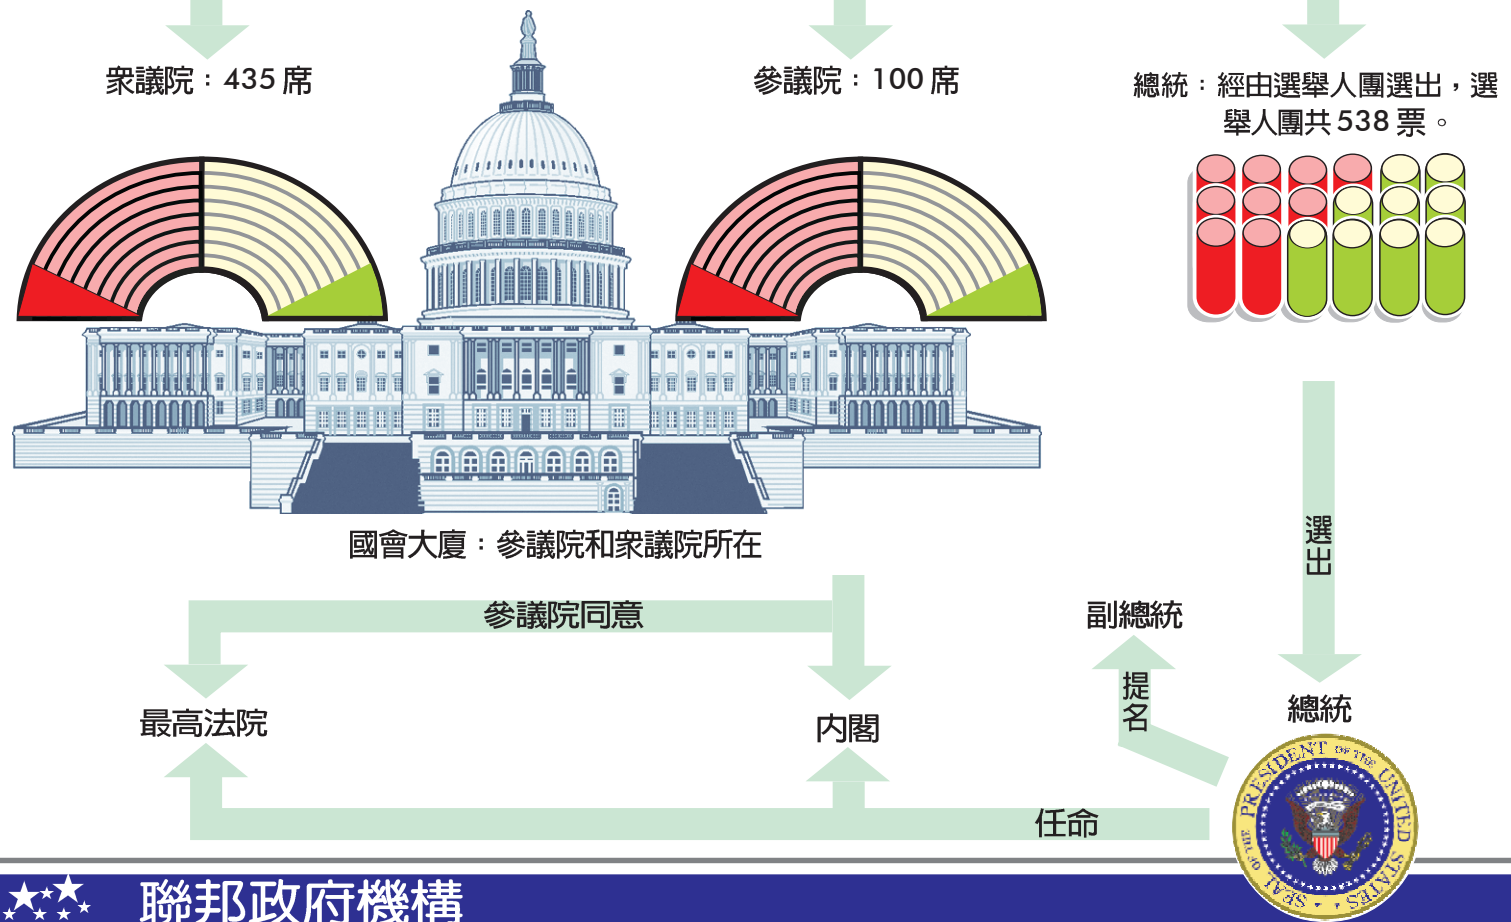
眾議院：435 席

參議院：100 席

總統：經由選舉人團選出，選舉人團共 538 票。

國會大廈：參議院和眾議院所在

選出

參議院同意

副總統

提名

最高法院

內閣

總統

任命

SEAL OF THE PRESIDENT OF THE UNITED STATES

聯邦政府機構